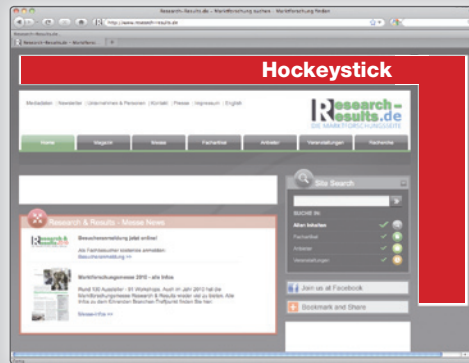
Research-Results.de – Marktforschung suchen – Marktforschung finden

http://www.research-results.de

Research-Results.de

Hockeystick

Mediadaten | Newsletter | Unternehmen & Personen | Kontakt | Presse | Impressum | English

Research-results.de

DIE MARKTFORSCHUNGSSEITE

Home

Magazin

Messe

Fachartikel

Anbieter

Veranstaltungen

Recherche

Site Search

SUCHE IN:

Allen Inhalten

Fachartikel

Anbieter

Veranstaltungen

Research & Results - Messe News

Besucheranmeldung jetzt online!

Als Fachbesucher kostenlos anmelden

Besucheranmeldung >>

Marktforschungsmesse 2012 - alle Infos

Rund 120 Aussteller - 81 Workshops. Auch im Jahr 2012 hat die Marktforschungsmesse Research & Results wieder viel zu bieten. Alle Infos zu dem Einander Branchen-Treffpunkt finden Sie hier!

Messe-Infos >>

Join us at Facebook

Bookmark and Share